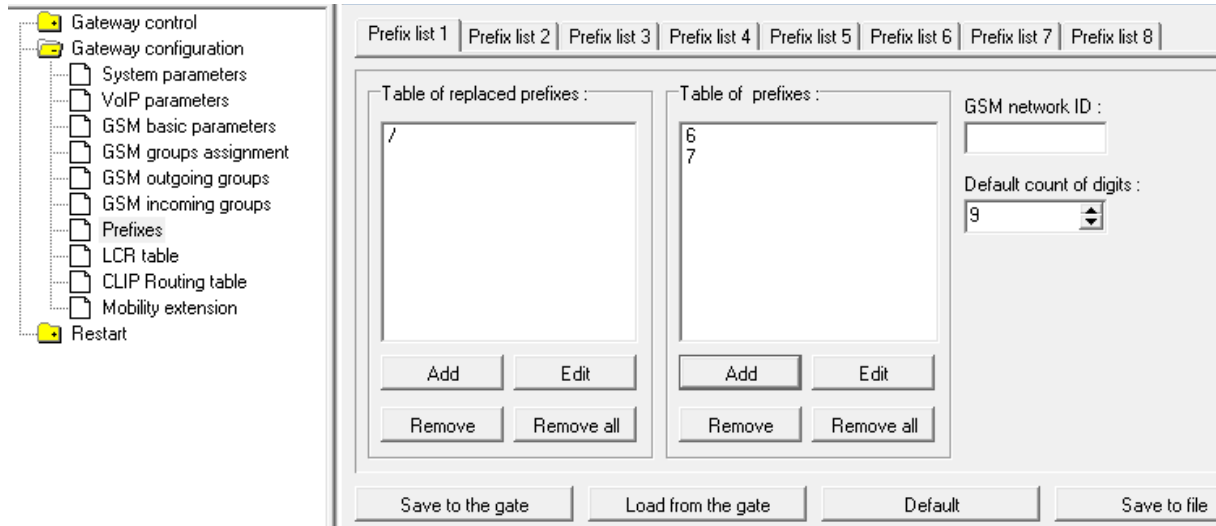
Gateway control
Gateway configuration
System parameters
VoIP parameters
GSM basic parameters
GSM groups assignment
GSM outgoing groups
GSM incoming groups
Prefixes
LCR table
CLIP Routing table
Mobility extension
Restart

Prefix list 1 | Prefix list 2 | Prefix list 3 | Prefix list 4 | Prefix list 5 | Prefix list 6 | Prefix list 7 | Prefix list 8

Table of replaced prefixes :
7
Add
Edit
Remove
Remove all

Table of prefixes :
6
7
Add
Edit
Remove
Remove all

GSM network ID :

Default count of digits :
9

Save to the gate
Load from the gate
Default
Save to file